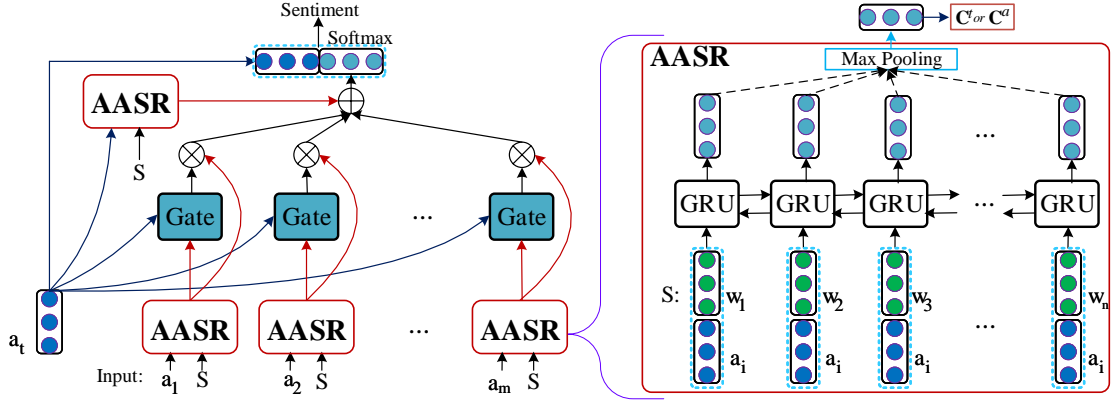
Sentiment
Softmax
AASR
S
Gate
Gate
...
Gate
$a_t$
AASR
AASR
...
AASR
Input: $a_1$ S
$a_2$ S
$a_m$ S
$C^t$ or $C^a$
Max Pooling
AASR
...
GRU
GRU
GRU
...
GRU
S: $w_1$
$w_2$
$w_3$
$w_n$
...
$a_i$
$a_i$
$a_i$
$a_i$